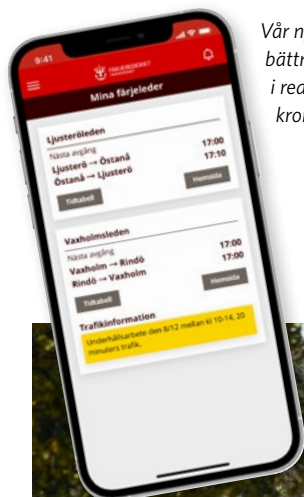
9:41

FÄRJEREDERIET

Mina färjeleder

Ljusteröleden
Nästa avgång
Ljusterö → Östanå 17:00
Östanå → Ljusterö 17:10
Tidtabell
Hemsida

Vaxholmsleden
Nästa avgång
Vaxholm → Rindö 17:00
Rindö → Vaxholm 17:00
Tidtabell
Hemsida

Trafikinformation
Underhållsarbete den 8/12 mellan kl 10-14, 20 minuters trafik.

Vår n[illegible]
bättr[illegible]
i rea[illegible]
kron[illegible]